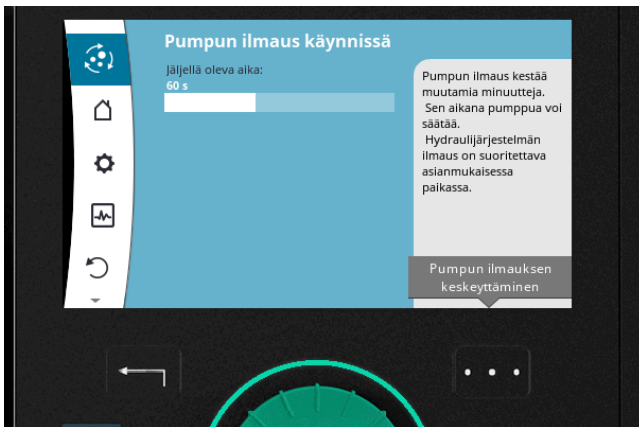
Pumpun ilmaus käynnissä

Jäljellä oleva aika:
60 s

Pumpun ilmaus kestää muutamia minuutteja.
Sen aikana pumppua voi säätää.
Hydraulijärjestelmän ilmaus on suoritettava asianmukaisessa paikassa.

Pumpun ilmauksen keskeyttäminen